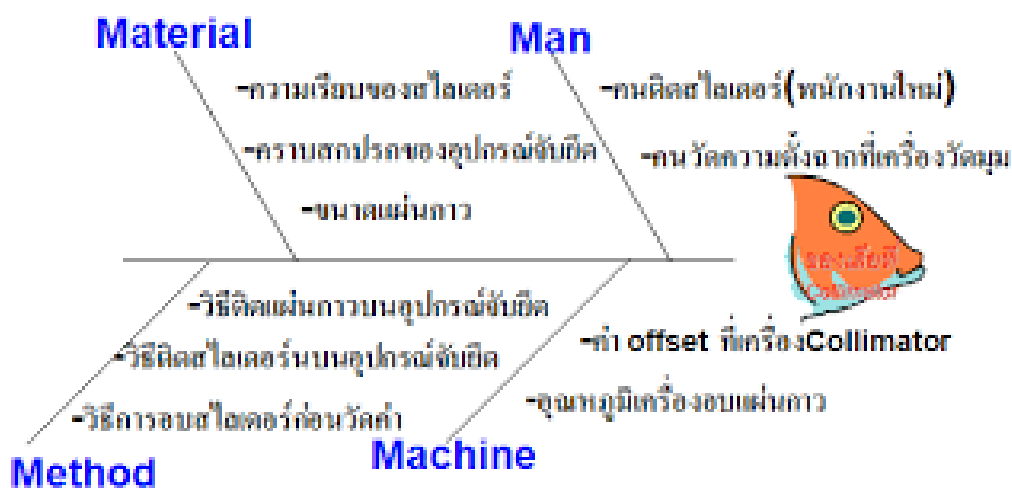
Material

-ความเรียบของสไลเดอร์

-คราบสกปรกของอุปกรณ์จับยึด

-ขนาดแผ่นกาว

Man

-คนติดสไลเดอร์(พนักงานใหม่)

-คนวัดความตั้งฉากที่เครื่องวัดมุม

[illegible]

-วิธีติดแผ่นกาวบนอุปกรณ์จับยึด

-วิธีติดสไลเดอร์บนอุปกรณ์จับยึด

-วิธีการอบสไลเดอร์ก่อนวัดค่า

Method

-ค่า offset ที่เครื่องCollimator

-อุณหภูมิเครื่องอบแผ่นกาว

Machine